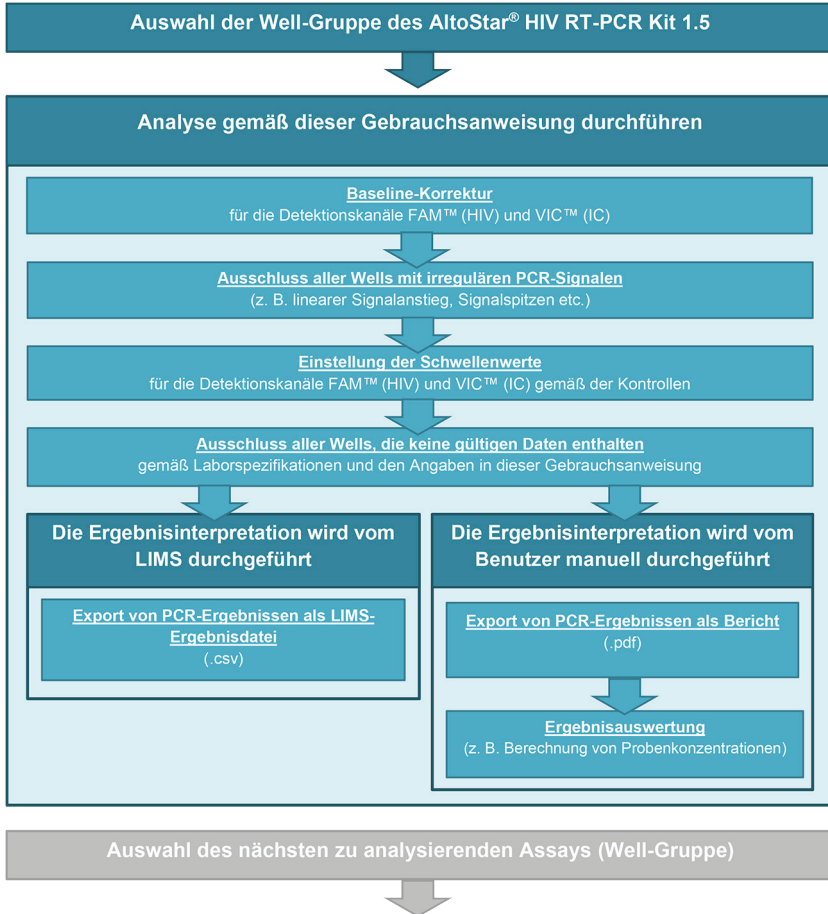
Auswahl der Well-Gruppe des AltoStar® HIV RT-PCR Kit 1.5

Analyse gemäß dieser Gebrauchsanweisung durchführen

Baseline-Korrektur
für die Detektionskanäle FAM™ (HIV) und VIC™ (IC)

Ausschluss aller Wells mit irregulären PCR-Signalen
(z. B. linearer Signalanstieg, Signalspitzen etc.)

Einstellung der Schwellenwerte
für die Detektionskanäle FAM™ (HIV) und VIC™ (IC) gemäß der Kontrollen

Ausschluss aller Wells, die keine gültigen Daten enthalten
gemäß Laborspezifikationen und den Angaben in dieser Gebrauchsanweisung

Die Ergebnisinterpretation wird vom LIMS durchgeführt

Export von PCR-Ergebnissen als LIMS-Ergebnisdatei
(.csv)

Die Ergebnisinterpretation wird vom Benutzer manuell durchgeführt

Export von PCR-Ergebnissen als Bericht
(.pdf)

Ergebnisauswertung
(z. B. Berechnung von Probenkonzentrationen)

Auswahl des nächsten zu analysierenden Assays (Well-Gruppe)